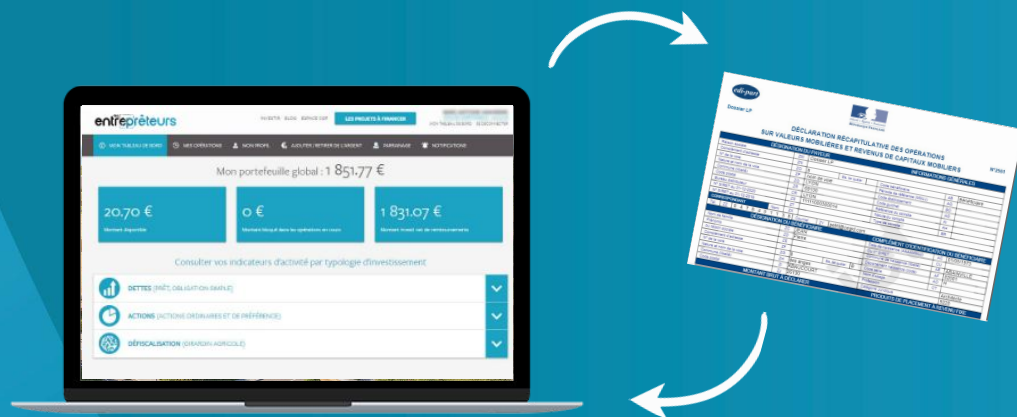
entreprêteurs

INVESTIR BLOG ESPACE CGP

LES PROJETS À FINANCER

MON TABLEAU DE BORD SE DÉCONNECTER

MON TABLEAU DE BORD

MES OPÉRATIONS

MON PROFIL

AJOUTER / RETIRER DE L'ARGENT

PARRAINAGE

NOTIFICATIONS

Mon portefeuille global : 1 851,77 €

20,70 €

Montant disponible

0 €

Montant bloqué dans les opérations en cours

1 831,07 €

Montant investi net de remboursements

Consulter vos indicateurs d'activité par typologie d'investissement

DETTES (PRÊT, OBLIGATION SIMPLE)

ACTIONS (ACTIONS ORDINAIRES ET DE PRÉFÉRENCE)

DÉFISCALISATION (GIRARDIN AGRICOLE)

DÉCLARATION RÉCAPITULATIVE DES OPÉRATIONS SUR VALEURS MOBILIÈRES ET REVENUS DE CAPITAUX MOBILIERS

N°2561

DÉSIGNATION DU DÉBITEUR

INFORMATIONS GÉNÉRALES

DÉSIGNATION DU BÉNÉFICIAIRE

COMPLÉMENT D'IDENTIFICATION DU BÉNÉFICIAIRE

MONTANT BRUT À DÉCLARER

PRODUITS DE PLACEMENT À REVENU FIXE

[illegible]